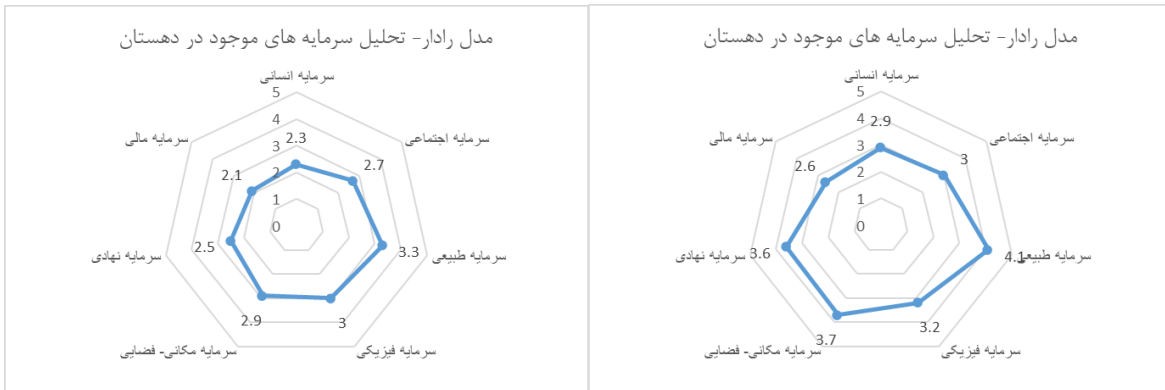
مدل رادار- تحلیل سرمایه های موجود در دهستان

سرمایه انسانی
5
4
3
2
1
0
2.3
سرمایه اجتماعی
2.7
سرمایه طبیعی
3.3
سرمایه فیزیکی
3
سرمایه مکانی- فضایی
2.9
سرمایه نهادی
2.5
سرمایه مالی
2.1

مدل رادار- تحلیل سرمایه های موجود در دهستان

سرمایه انسانی
5
4
3
2
1
0
2.9
سرمایه اجتماعی
3
سرمایه طبیعی
4.1
سرمایه فیزیکی
3.2
سرمایه مکانی- فضایی
3.7
سرمایه نهادی
3.6
سرمایه مالی
2.6